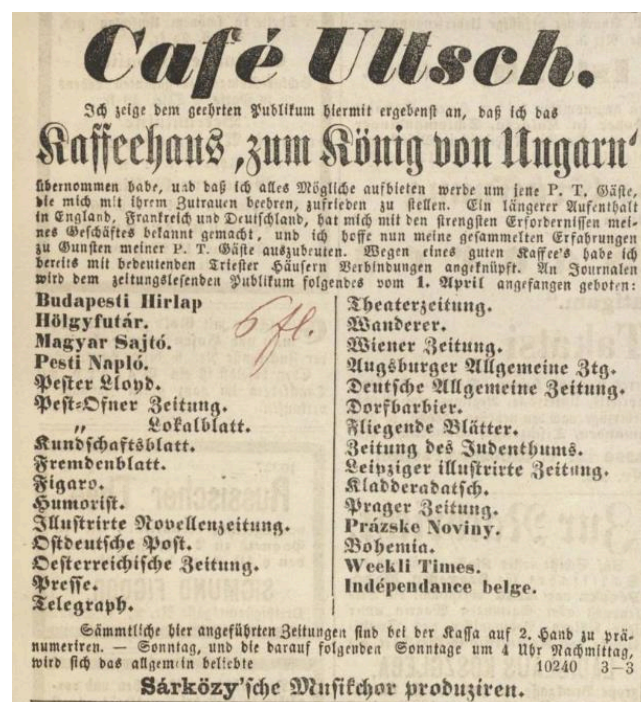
Café Ultsch.

Ich zeige dem geehrten Publikum hiermit ergebenst an, daß ich das

Kaffeehaus „zum König von Ungarn"

übernommen habe, und daß ich alles Mögliche aufbieten werde um jene P. T. Gäste, die mich mit ihrem Zutrauen beehren, zufrieden zu stellen. Ein längerer Aufenthalt in England, Frankreich und Deutschland, hat mich mit den strengsten Erfordernissen meines Geschäftes bekannt gemacht, und ich hoffe nun meine gesammelten Erfahrungen zu Gunsten meiner P. T. Gäste auszubeuten. Wegen eines guten Kaffee's habe ich bereits mit bedeutenden Triester Häusern Verbindungen angeknüpft. An Journalen wird dem zeitungslesenden Publikum folgendes vom 1. April angefangen geboten:

Budapesti Hirlap
Hölgyfutár.
Magyar Sajtó.
Pesti Napló.
Pester Lloyd.
Pest-Ofner Zeitung.
„ Lokalblatt.
Kundschaftsblatt.
Fremdenblatt.
Figaro.
Humorist.
Illustrirte Novellenzeitung.
Ostdeutsche Post.
Oesterreichische Zeitung.
Presse.
Telegraph.

6 fl.

Theaterzeitung.
Wanderer.
Wiener Zeitung.
Augsburger Allgemeine Ztg.
Deutsche Allgemeine Zeitung.
Dorfbarbier.
Fliegende Blätter.
Zeitung des Judenthums.
Leipziger illustrirte Zeitung.
Kladderadatsch.
Prager Zeitung.
Prázske Noviny.
Bohemia.
Weekli Times.
Indépendance belge.

Sämmtliche hier angeführten Zeitungen sind bei der Kassa auf 2. Hand zu pränumeriren. — Sonntag, und die darauf folgenden Sonntage um 4 Uhr Nachmittag, wird sich das allgemein beliebte 10240 3—3

Sárközy'sche Musikchor produziren.